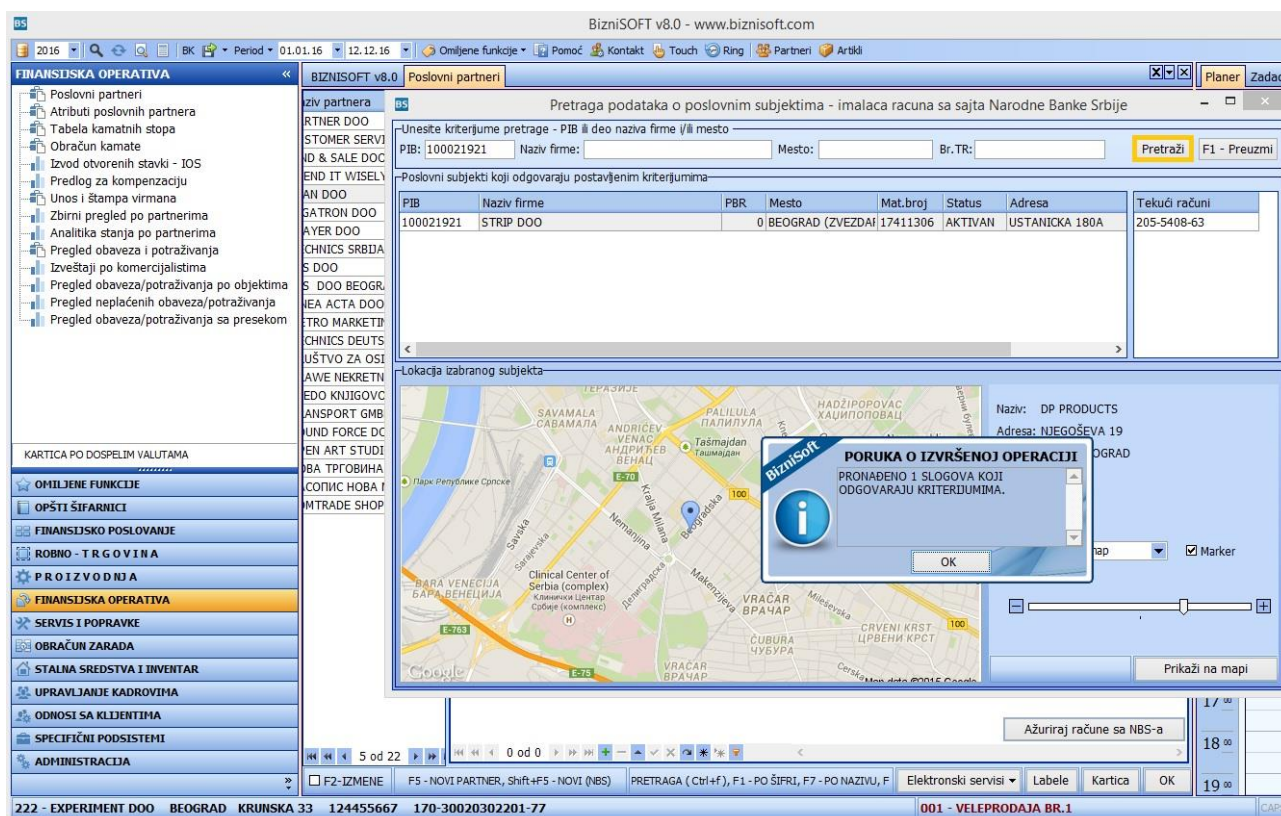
BS BizniSOFT v8.0 - www.biznisoft.com

2016 | BK | Period 01.01.16 | 12.12.16 | Omiljene funkcije | Pomoć | Kontakt | Touch | Ring | Partneri | Artikli

FINANSIJSKA OPERATIVA «

Poslovni partneri
Atributi poslovnih partnera
Tabela kamatnih stopa
Obračun kamate
Izvod otvorenih stavki - IOS
Predlog za kompenzaciju
Unos i štampa virmana
Zbirni pregled po partnerima
Analitika stanja po partnerima
Pregled obaveza i potraživanja
Izveštaji po komercijalistima
Pregled obaveza/potraživanja po objektima
Pregled neplaćenih obaveza/potraživanja
Pregled obaveza/potraživanja sa presekom

KARTICA PO DOSPELIM VALUTAMA

OMILJENE FUNKCIJE
OPŠTI ŠIFARNICI
FINANSIJSKO POSLOVANJE
ROBNO - TRGOVINA
PROIZVODNJA
FINANSIJSKA OPERATIVA
SERVIS I POPRAVKE
OBRAČUN ZARADA
STALNA SREDSTVA I INVENTAR
UPRAVLJANJE KADROVIMA
ODNOSI SA KLIJENTIMA
SPECIFIČNI PODSISTEMI
ADMINISTRACIJA

BIZNISOFT v8.0 | Poslovni partneri

Planer | Zadac

ziv partnera
RTNER DOO
STOMER SERVI
ND & SALE DOC
END IT WISELY
AN DOO
GATRON DOO
AYER DOO
CHNICS SRBIJA
S DOO
S DOO BEOGR
NEA ACTA DOO
TRO MARKETI
CHNICS DEUTS
UŠTVO ZA OSI
LAWE NEKRETN
EDO KNJIGOVC
ANSPORT GMB
UND FORCE DC
EN ART STUDI
ВА ТРГОВИНА
СОПИС НОВА
MTRADE SHOP

Pretraga podataka o poslovnim subjektima - imalaca racuna sa sajta Narodne Banke Srbije

Unesite kriterijume pretrage - PIB ili deo naziva firme i/ili mesto
PIB: 100021921 Naziv firme: Mesto: Br.TR:
Pretraži | F1 - Preuzmi

Poslovni subjekti koji odgovaraju postavljenim kriterijumima

| PIB | Naziv firme | PBR | Mesto | Mat.broj | Status | Adresa |
|---|---|---|---|---|---|---|
| 100021921 | STRIP DOO | 0 | BEOGRAD (ZVEZDAI | 17411306 | AKTIVAN | USTANICKA 180A |

Tekući računi
205-5408-63

Lokacija izabranog subjekta

SAVAMALA САВАМАЛА ANDRIĆEV VENAC АНДРИЋЕВ ВЕНАЦ PALILULA ПАЛИЛУЛА HADŽIPOPOVAC ХАЏИПОПОВАЦ Tašmajdan Ташмајдан Парк Републике Српске Kralja Milana Beogradska Nemanjina Savska Sarajevska Clinical Center of Serbia (complex) Клинички Центар Србије (комплекс) BARA VENECIJA БАРА ВЕНЕЦИЈА Makenzijeva VRAČAR ВРАЧАР ČUBURA ЧУБУРА CRVENI KRST ЦРВЕНИ КРСТ Google Map data ©2016 Google

Naziv: DP PRODUCTS
Adresa: NJEGOŠEVA 19
OGRAD

BizniSoft
PORUKA O IZVRŠENOJ OPERACIJI
PRONAĐENO 1 SLOGOVA KOJI ODGOVARAJU KRITERIJUMIMA.
OK

nap | Marker

Prikaži na mapi

Ažuriraj račune sa NBS-a

5 od 22 | 0 od 0

F2-IZMENE | F5 - NOVI PARTNER, Shift+F5 - NOVI (NBS) | PRETRAGA ( Ctrl+f), F1 - PO ŠIFRI, F7 - PO NAZIVU, F | Elektronski servisi | Labele | Kartica | OK

17 18 19

222 - EXPERIMENT DOO BEOGRAD KRUNSKA 33 124455667 170-30020302201-77 | 001 - VELEPRODAJA BR.1 | CAP